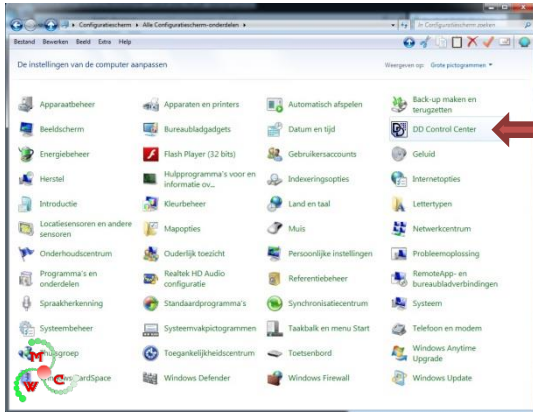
Configuratiescherm ▸ Alle Configuratiescherm-onderdelen ▸

In Configuratiescherm zoeken

Bestand Bewerken Beeld Extra Help

De instellingen van de computer aanpassen

Weergeven op: Grote pictogrammen ▾

| | | | |
|---|---|---|---|
| Apparaatbeheer | Apparaten en printers | Automatisch afspelen | Back-up maken en terugzetten |
| Beeldscherm | Bureaubladgadgets | Datum en tijd | DD Control Center |
| Energiebeheer | Flash Player (32 bits) | Gebruikersaccounts | Geluid |
| Herstel | Hulpprogramma's voor en informatie ov... | Indexeringsopties | Internetopties |
| Introductie | Kleurbeheer | Land en taal | Lettertypen |
| Locatiesensoren en andere sensoren | Mapopties | Muis | Netwerkcentrum |
| Onderhoudscentrum | Ouderlijk toezicht | Persoonlijke instellingen | Probleemoplossing |
| Programma's en onderdelen | Realtek HD Audio configuratie | Referentiebeheer | RemoteApp- en bureaubladverbindingen |
| Spraakherkenning | Standaardprogramma's | Synchronisatiecentrum | Systeem |
| Systeembeheer | Systeemvakpictogrammen | Taakbalk en menu Start | Telefoon en modem |
| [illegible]groep | Toegankelijkheidscentrum | Toetsenbord | Windows Anytime Upgrade |
| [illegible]ardSpace | Windows Defender | Windows Firewall | Windows Update |

M W C